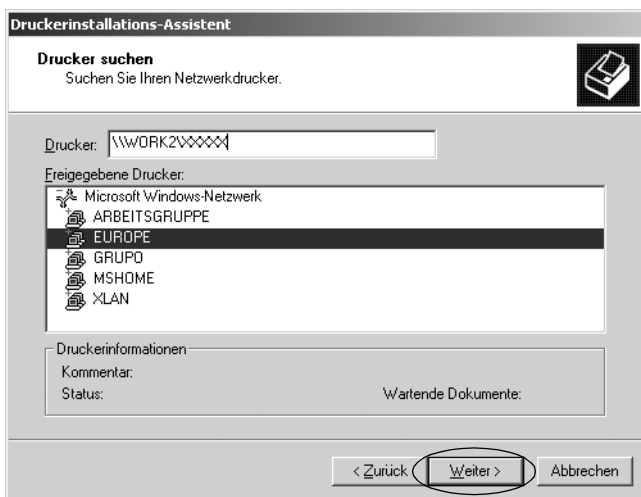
Druckerinstallations-Assistent

Drucker suchen
Suchen Sie Ihren Netzwerkdrucker.

Drucker: \\WORK2\XXXXX

Freigegebene Drucker:
Microsoft Windows-Netzwerk
ARBEITSGRUPPE
EUROPE
GRUPO
MSHOME
XLAN

Druckerinformationen
Kommentar:
Status:
Wartende Dokumente:

< Zurück
Weiter >
Abbrechen